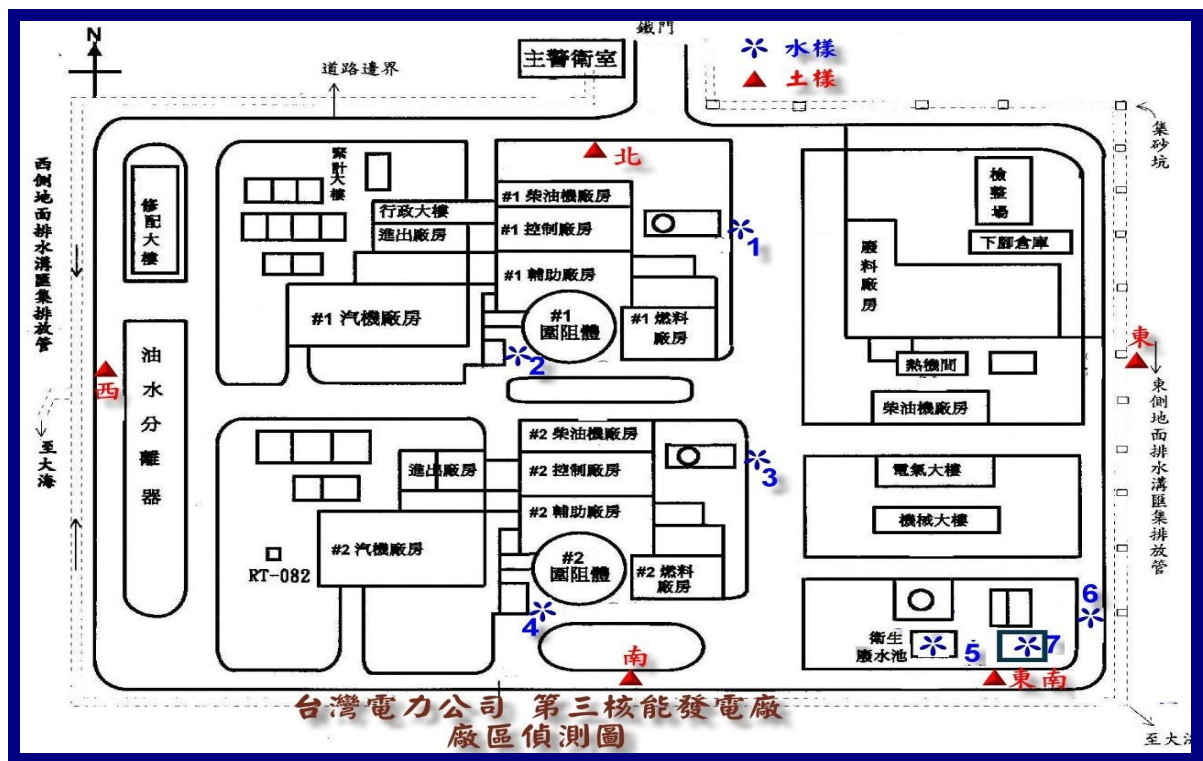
N

鐵門

主警衛室

水樣
土樣

道路邊界

集砂坑

西側地面排水溝匯集排放管

修配大樓

緊肝大樓

行政大樓

進出廠房

北

#1 柴油機廠房

#1 控制廠房

#1 輔助廠房

1

檢整場

下腳倉庫

廢料廠房

#1 汽機廠房

#1 圍阻體

#1 燃料廠房

2

東

熱機間

東側地面排水溝匯集排放管

油水分離器

西

至大海

柴油機廠房

#2 柴油機廠房

#2 控制廠房

進出廠房

3

#2 輔助廠房

電氣大樓

機械大樓

#2 汽機廠房

#2 圍阻體

#2 燃料廠房

RT-082

4

6

衛生廢水池

5

7

南

東南

台灣電力公司 第三核能發電廠
廠區偵測圖

至大海